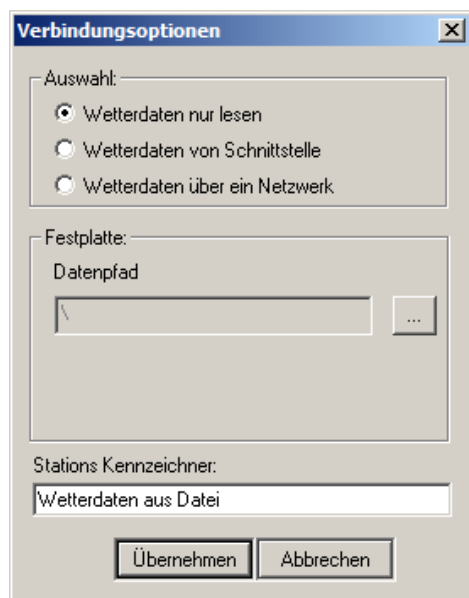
Verbindungsoptionen

Auswahl:

Wetterdaten nur lesen

Wetterdaten von Schnittstelle

Wetterdaten über ein Netzwerk

Festplatte:

Datenpfad

\

...

Stations Kennzeichner:

Wetterdaten aus Datei

Übernehmen

Abbrechen